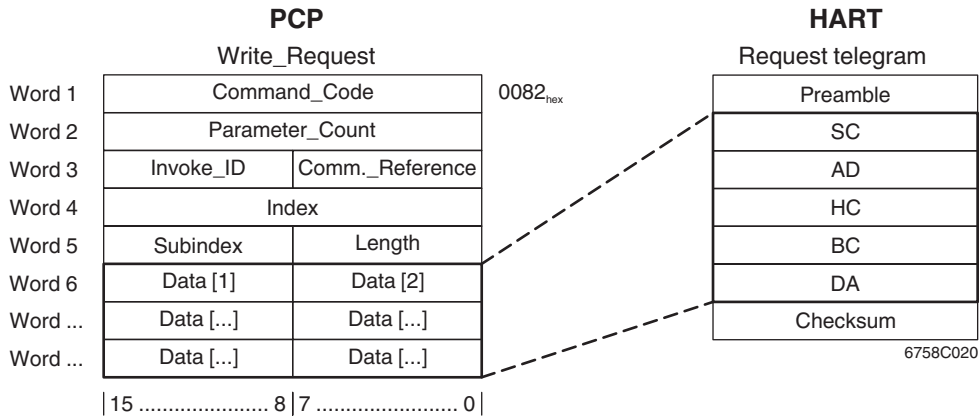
PCP

Write_Request

| | | |
|---|---|---|
| Word 1 | Command_Code | |
| Word 2 | Parameter_Count | |
| Word 3 | Invoke_ID | Comm._Reference |
| Word 4 | Index | |
| Word 5 | Subindex | Length |
| Word 6 | Data [1] | Data [2] |
| Word ... | Data [...] | Data [...] |
| Word ... | Data [...] | Data [...] |

$0082_{hex}$

|15 ...................... 8|7 ......................... 0|

HART

Request telegram

| |
|---|
| Preamble |
| SC |
| AD |
| HC |
| BC |
| DA |
| Checksum |

6758C020